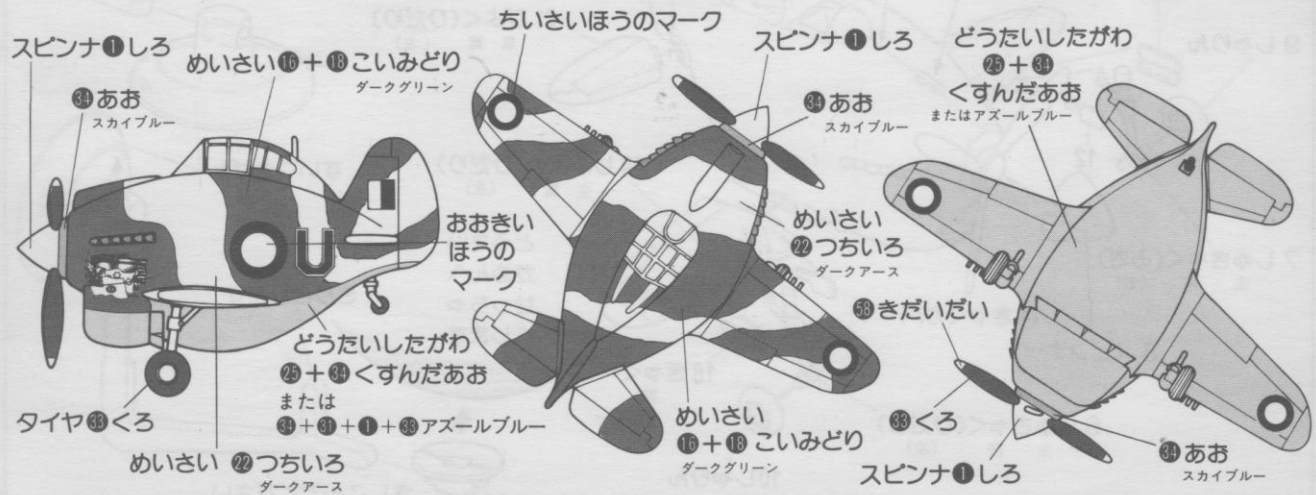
スピンナ❶しろ

㉞あお
スカイブルー

めいさい⑯＋⑱こいみどり
ダークグリーン

おおきいほうのマーク

どうたいしたがわ
㉕＋㉞くすんだあお
または
㉞＋㉛＋❶＋㉝アズールブルー

タイヤ㉝くろ

めいさい ㉒つちいろ
ダークアース

ちいさいほうのマーク

スピンナ❶しろ

㉞あお
スカイブルー

めいさい
㉒つちいろ
ダークアース

めいさい
⑯＋⑱ こいみどり
ダークグリーン

どうたいしたがわ
㉕＋㉞
くすんだあお
またはアズールブルー

㊽きだいだい

㉝くろ

㉞あお
スカイブルー

スピンナ❶しろ